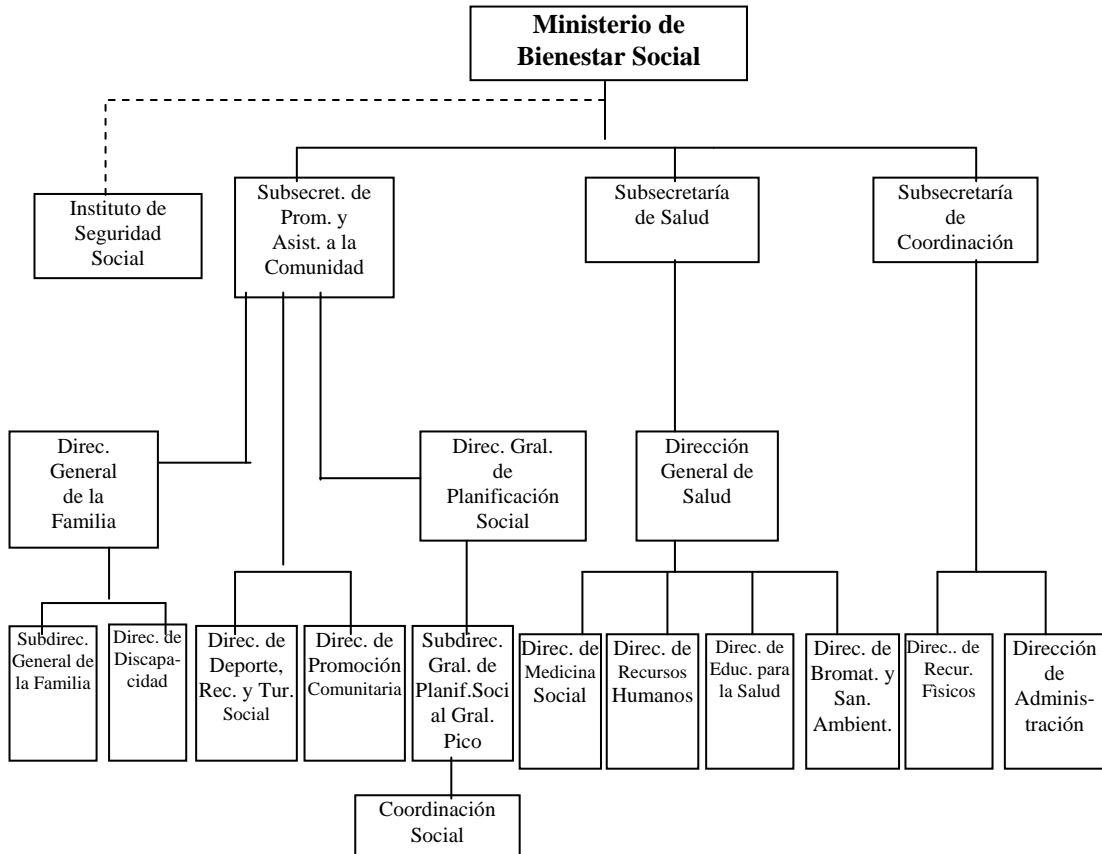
Ministerio de Bienestar Social

Instituto de Seguridad Social

Subsecret. de Prom. y Asist. a la Comunidad

Subsecretaría de Salud

Subsecretaría de Coordinación

Direc. General de la Familia

Direc. Gral. de Planificación Social

Dirección General de Salud

Subdirec. General de la Familia

Direc. de Discapacidad

Direc. de Deporte, Rec. y Tur. Social

Direc. de Promoción Comunitaria

Subdirec. Gral. de Planif.Social Gral. Pico

Direc. de Medicina Social

Direc. de Recursos Humanos

Direc. de Educ. para la Salud

Direc. de Bromat. y San. Ambient.

Direc.. de Recur. Fìsicos

Dirección de Administración

Coordinación Social